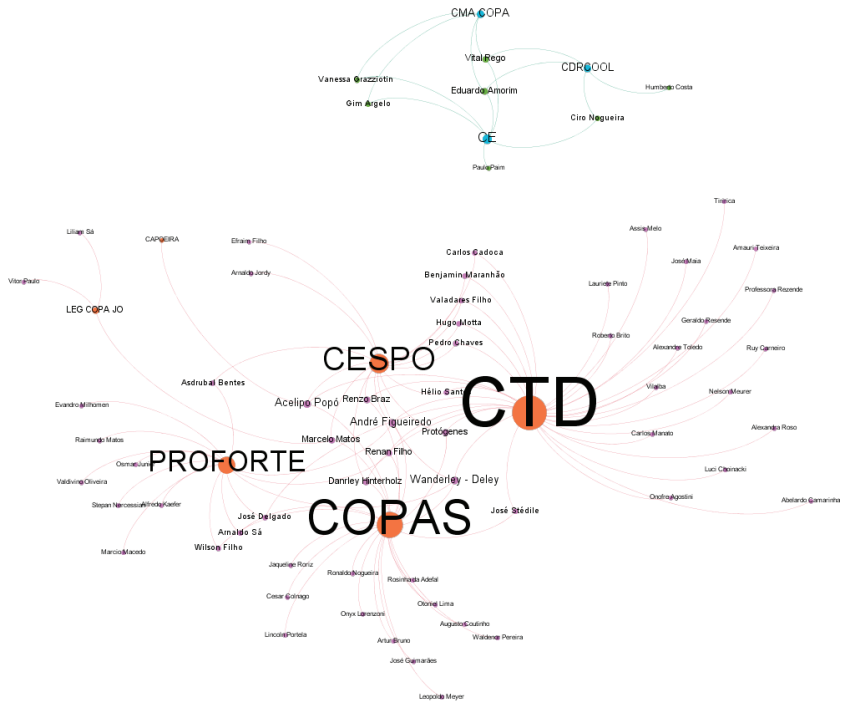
CMA COPA
Vital Rego
CDRCOOL
Vanessa Grazziotin
Eduardo Amorim
Humberto Costa
Gim Argelo
Ciro Nogueira
CE
Paulo Paim

Tiririca
Assis Melo
Liliam Sá
CAPOEIRA
Efraim Filho
Amauri Teixeira
Carlos Cadoca
José Maia
Arnaldo Jordy
Vitor Paulo
Benjamin Maranhão
Lauriete Pinto
Professora Rezende
LEG COPA JO
Valadares Filho
Geraldo Resende
Hugo Motta
Roberto Brito
Alexandre Toledo
Ruy Carneiro
Pedro Chaves
CESPO
Asdrubal Bentes
Hélio Santos
CTD
Vilalba
Nelson Meurer
Evandro Milhomen
Acelino Popó
Renzo Braz
André Figueiredo
Alexandre Roso
Carlos Manato
Raimundo Matos
Protógenes
Marcelo Matos
Osmar Junior
Renan Filho
Luci Choinacki
PROFORTE
Valdivino Oliveira
Wanderley - Deley
Danrley Hinterholz
Onofre Agostini
Abelardo Camarinha
Stepan Nercessian
Alfredo Kaefer
José Stédile
José Delgado
COPAS
Arnaldo Sá
Marcio Macedo
Wilson Filho
Jaqueline Roriz
Ronaldo Nogueira
Rosinha da Adefal
Cesar Colnago
Otoniel Lima
Onyx Lorenzoni
Augusto Coutinho
Lincoln Portela
Arthur Bruno
Waldenor Pereira
José Guimarães
Leopoldo Meyer